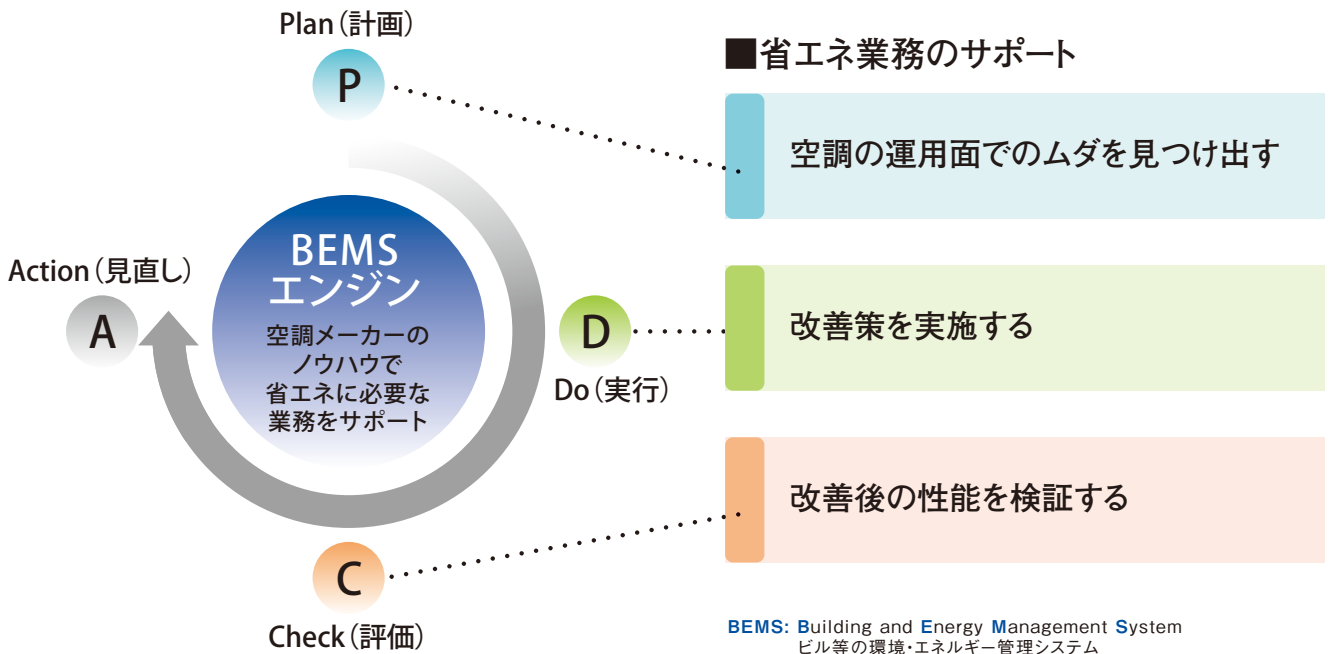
Plan（計画）

P

Action（見直し）

A

BEMS
エンジン

空調メーカーの
ノウハウで
省エネに必要な
業務をサポート

D

Do（実行）

C

Check（評価）

■省エネ業務のサポート

空調の運用面でのムダを見つけ出す

改善策を実施する

改善後の性能を検証する

BEMS: Building and Energy Management System
ビル等の環境・エネルギー管理システム